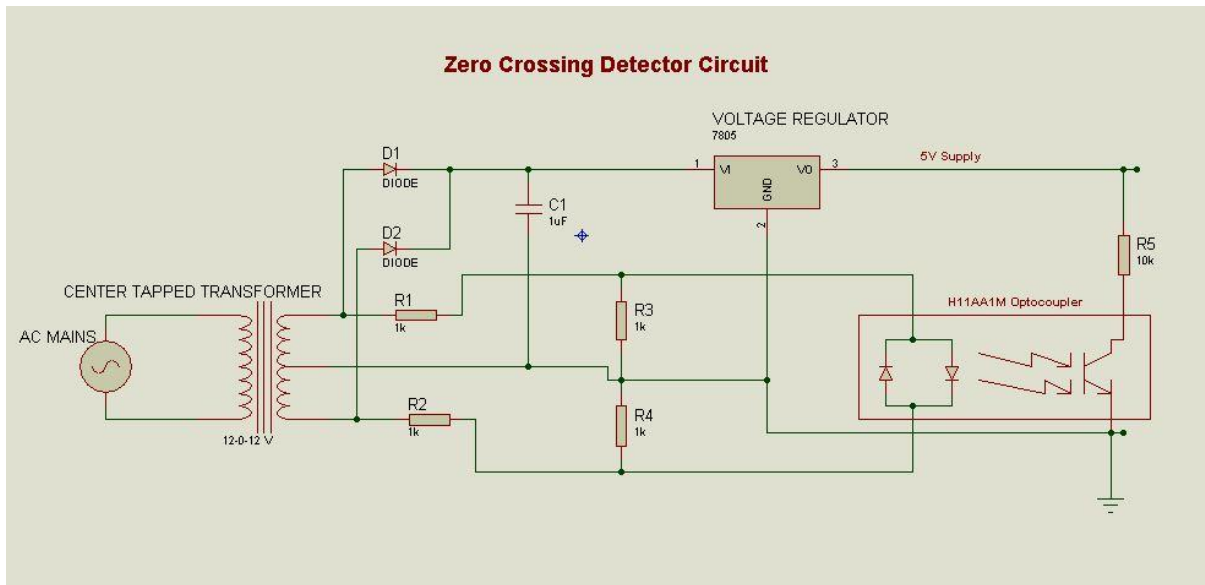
Zero Crossing Detector Circuit

VOLTAGE REGULATOR
7805

1 VI VO 3
GND
2

5V Supply

D1
DIODE

D2
DIODE

C1
1uF

R5
10k

CENTER TAPPED TRANSFORMER

AC MAINS

12-0-12 V

R1
1k

R2
1k

R3
1k

R4
1k

H11AA1M Optocoupler